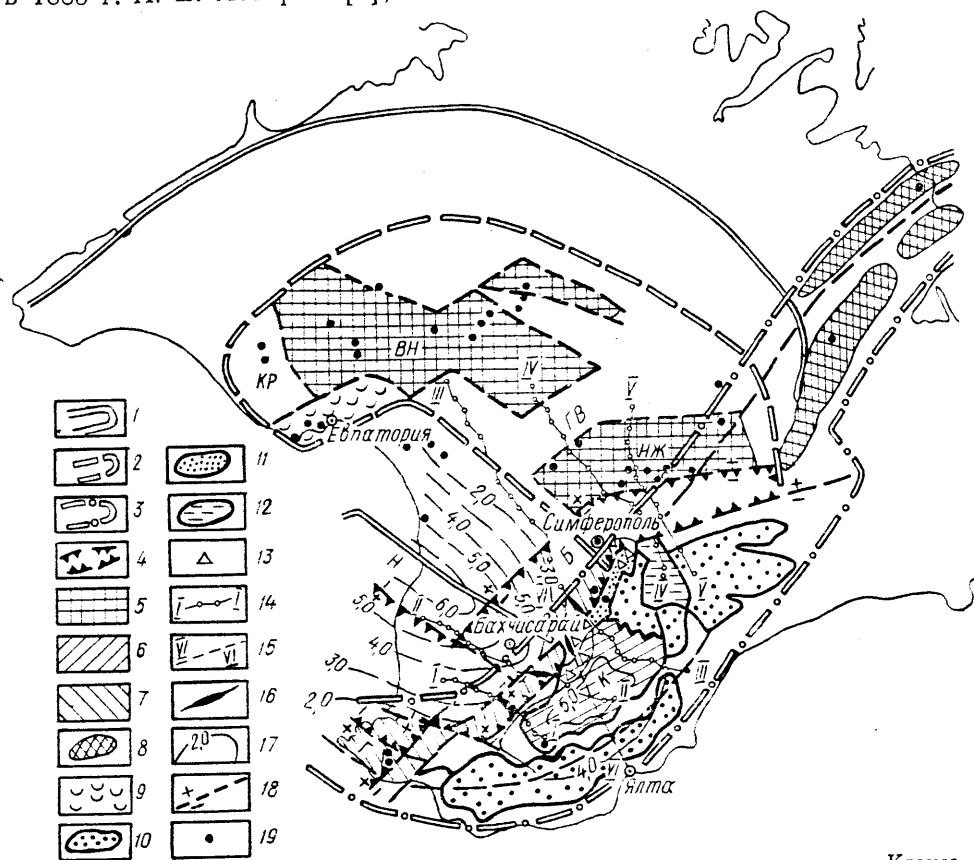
В 1959 г. И. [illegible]

КР
ВН
IV
III
V
ГВ
Евпатория
НЖ
2,0
4,0
5,0
Симферополь
3,0
Б
Н
II
6,0
5,0
Бахчисарай
IV
V
VI
4,0
I
3,0
2,0
5,0
К
II
III
Г
4,0
VI
Ялта

1
2
3
4
5
6
7
8
9
10
11
12
13
14
15
16
17
18
19

I — I
VI — VI
2,0
+ −

Крым